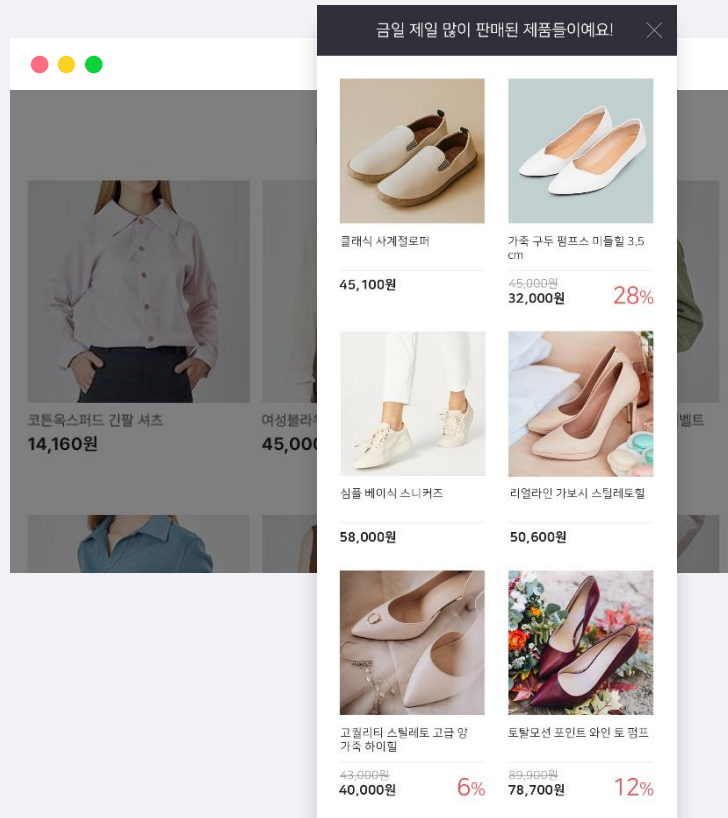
금일 제일 많이 판매된 제품들이예요!

클래식 사계절로퍼

45,100원

가죽 구두 펌프스 미들힐 3.5 cm

45,000원
32,000원
28%

심플 베이식 스니커즈

58,000원

리얼라인 가보시 스틸레토힐

50,600원

고퀄리티 스틸레토 고급 양가죽 하이힐

43,000원
40,000원
6%

토탈모션 포인트 와인 토 펌프

89,900원
78,700원
12%

코튼옥스퍼드 긴팔 셔츠
14,160원

여성블라우
45,000

벨트